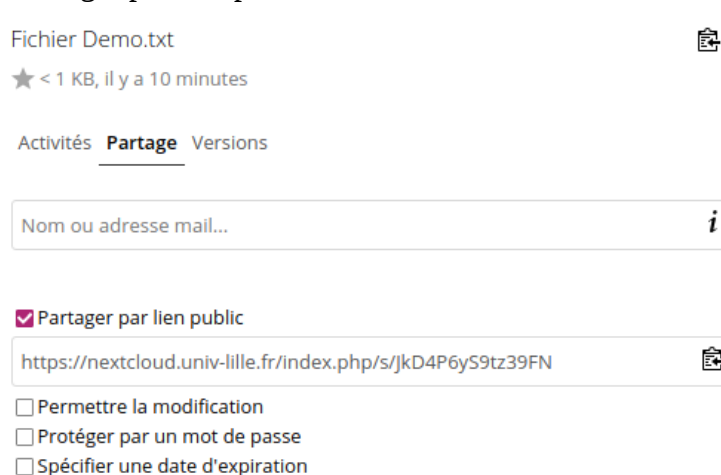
Fichier Demo.txt

< 1 KB, il y a 10 minutes

Activités Partage Versions

Nom ou adresse mail...

Partager par lien public

https://nextcloud.univ-lille.fr/index.php/s/JkD4P6yS9tz39FN

Permettre la modification

Protéger par un mot de passe

Spécifier une date d'expiration